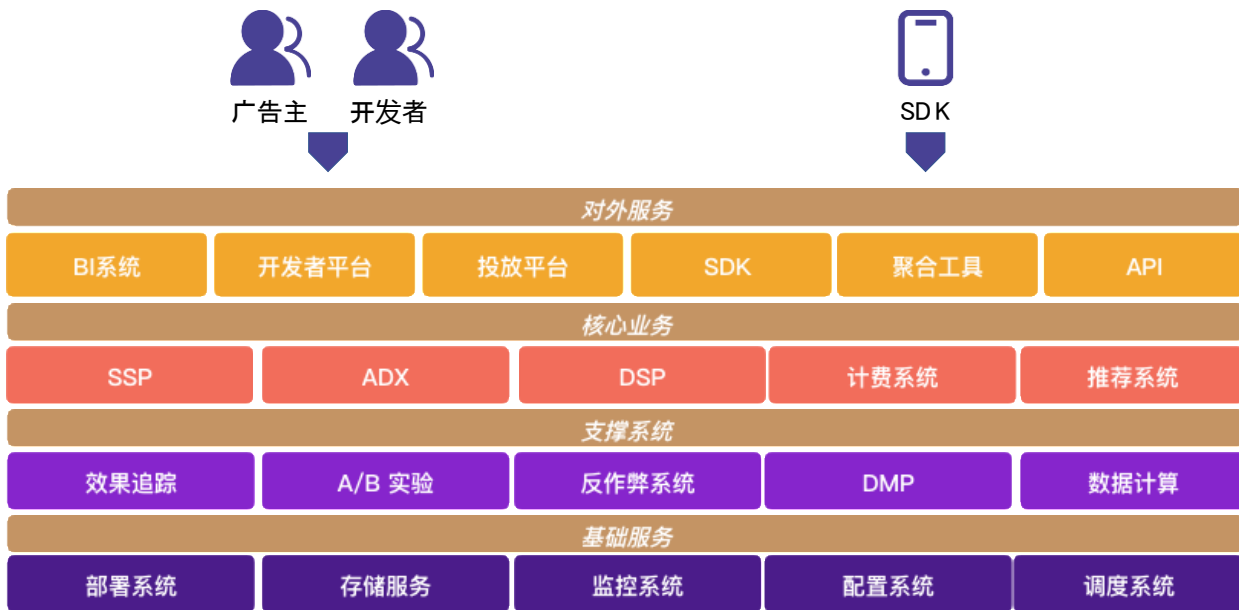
广告主 开发者

SDK

对外服务

| BI系统 | 开发者平台 | 投放平台 | SDK | 聚合工具 | API |
|---|---|---|---|---|---|

核心业务

| SSP | ADX | DSP | 计费系统 | 推荐系统 |
|---|---|---|---|---|

支撑系统

| 效果追踪 | A/B 实验 | 反作弊系统 | DMP | 数据计算 |
|---|---|---|---|---|

基础服务

| 部署系统 | 存储服务 | 监控系统 | 配置系统 | 调度系统 |
|---|---|---|---|---|